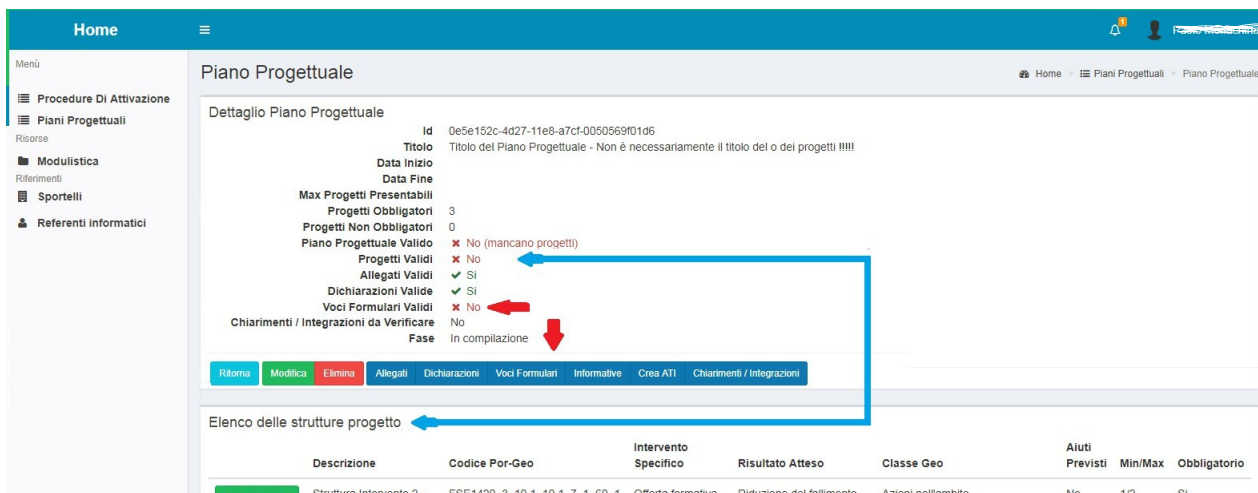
Home

Menù

Procedure Di Attivazione
Piani Progettuali
Risorse
Modulistica
Riferimenti
Sportelli
Referenti informatici

1

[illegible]

Piano Progettuale

Home > Piani Progettuali > Piano Progettuale

Dettaglio Piano Progettuale

| | |
|---|---|
| Id | 0e5e152c-4d27-11e8-a7cf-0050569f01d6 |
| Titolo | Titolo del Piano Progettuale - Non è necessariamente il titolo del o dei progetti !!!!! |
| Data Inizio | |
| Data Fine | |
| Max Progetti Presentabili | |
| Progetti Obbligatori | 3 |
| Progetti Non Obbligatori | 0 |
| Piano Progettuale Valido | ✖ No (mancano progetti) |
| Progetti Validi | ✖ No |
| Allegati Validi | ✔ Si |
| Dichiarazioni Valide | ✔ Si |
| Voci Formulari Validi | ✖ No |
| Chiarimenti / Integrazioni da Verificare | No |
| Fase | In compilazione |

Ritorna Modifica Elimina Allegati Dichiarazioni Voci Formulari Informative Crea ATI Chiarimenti / Integrazioni

Elenco delle strutture progetto

| Descrizione | Codice Por-Geo | Intervento Specifico | Risultato Atteso | Classe Geo | Aiuti Previsti | Min/Max | Obbligatorio |
|---|---|---|---|---|---|---|---|
| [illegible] | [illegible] | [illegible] | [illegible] | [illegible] | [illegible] | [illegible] | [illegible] |